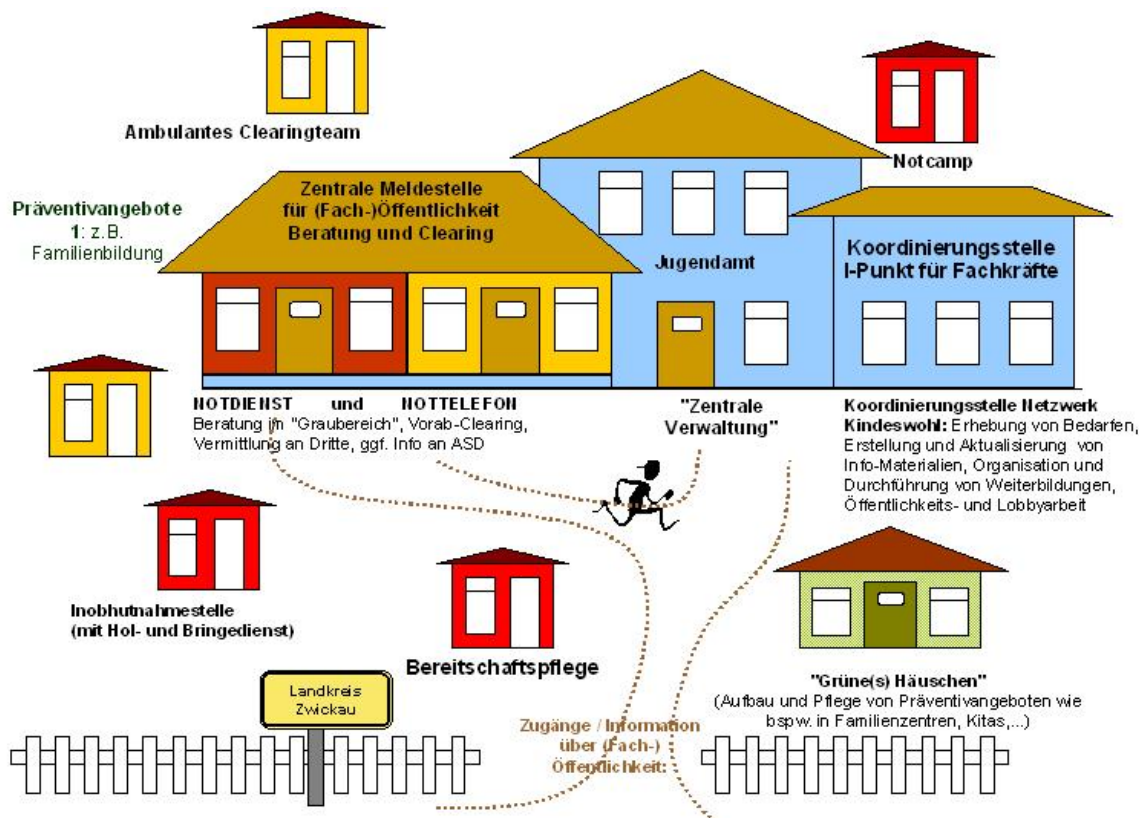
Ambulantes Clearingteam

Notcamp

Präventivangebote 1: z.B. Familienbildung

Zentrale Meldestelle für (Fach-)Öffentlichkeit Beratung und Clearing

Jugendamt

Koordinierungsstelle I-Punkt für Fachkräfte

NOTDIENST und NOTTELEFON
Beratung im "Graubereich", Vorab-Clearing, Vermittlung an Dritte, ggf. Info an ASD

"Zentrale Verwaltung"

Koordinierungsstelle Netzwerk Kindeswohl: Erhebung von Bedarfen, Erstellung und Aktualisierung von Info-Materialien, Organisation und Durchführung von Weiterbildungen, Öffentlichkeits- und Lobbyarbeit

Inobhutnahmestelle (mit Hol- und Bringedienst)

Bereitschaftspflege

"Grüne(s) Häuschen"
(Aufbau und Pflege von Präventivangeboten wie bspw. in Familienzentren, Kitas,...)

Landkreis Zwickau

Zugänge / Information über (Fach-) Öffentlichkeit: